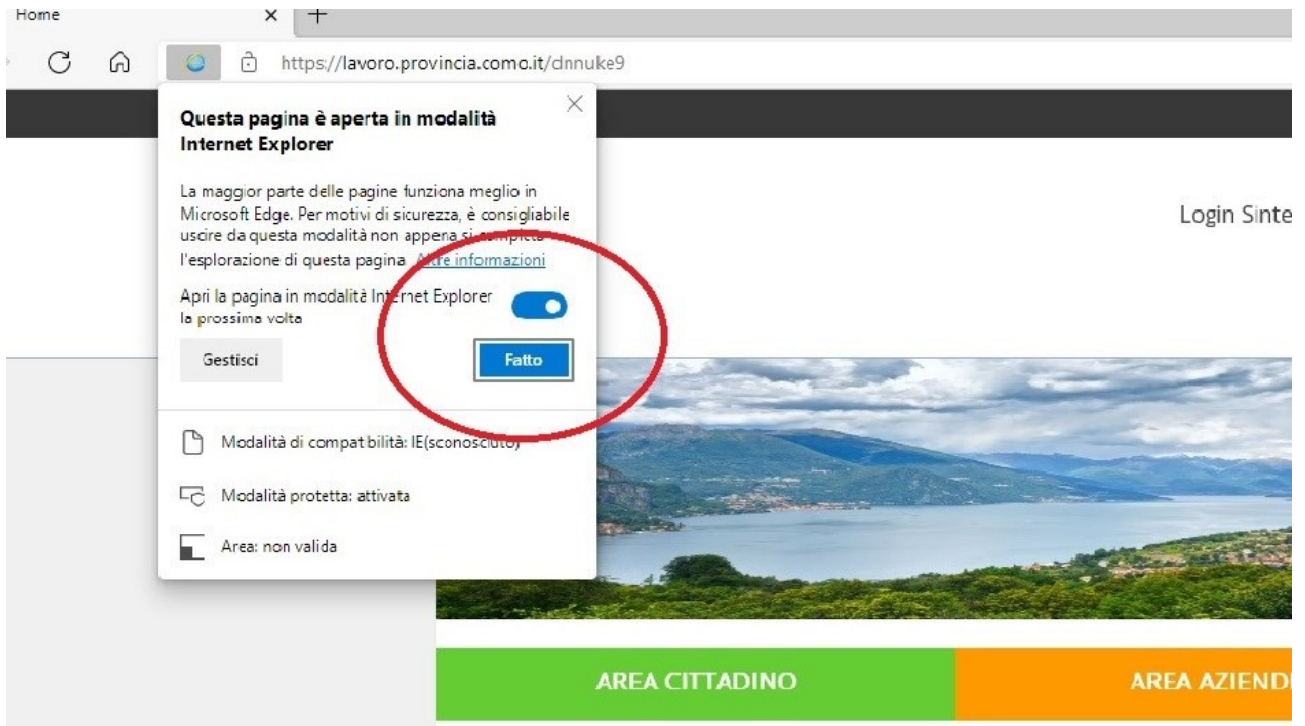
Home

https://lavoro.provincia.como.it/dnnuke9

Questa pagina è aperta in modalità Internet Explorer

La maggior parte delle pagine funziona meglio in Microsoft Edge. Per motivi di sicurezza, è consigliabile uscire da questa modalità non appena si completa l'esplorazione di questa pagina. Altre informazioni

Apri la pagina in modalità Internet Explorer la prossima volta

Gestisci

Fatto

Modalità di compatibilità: IE(sconosciuto)

Modalità protetta: attivata

Area: non valida

Login Sinte

AREA CITTADINO

AREA AZIEND